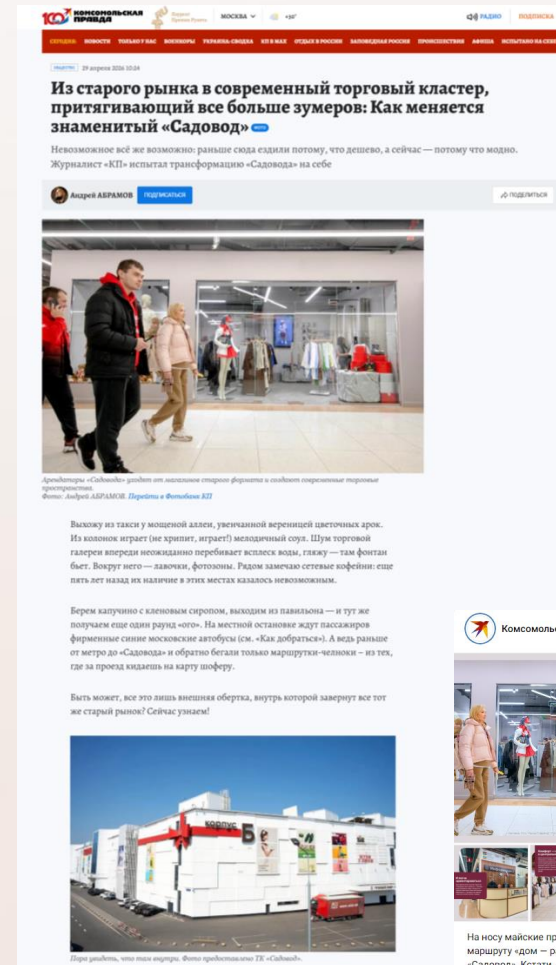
100 КОМСОМОЛЬСКАЯ ПРАВДА МОСКВА +10° РАДИО ПОДПИСКА

СЕГОДНЯ НОВОСТИ ТОЛЬКО У НАС ВОЕНКОРЫ УКРАИНА: СВОДКА КП В МАХ ОТДЫХ В РОССИИ ЗАПОВЕДНАЯ РОССИЯ ПРОИСШЕСТВИЯ АФИША ИСПЫТАНО НА СЕБЕ

ОБЩЕСТВО 29 апреля 2026 10:24

Из старого рынка в современный торговый кластер, притягивающий все больше зумеров: Как меняется знаменитый «Садовод» ФОТО

Невозможное всё же возможно: раньше сюда ездили потому, что дешево, а сейчас — потому что модно. Журналист «КП» испытал трансформацию «Садовода» на себе

Андрей АБРАМОВ ПОДПИСАТЬСЯ ПОДЕЛИТЬСЯ

Арендаторы «Садовода» уходят от магазинов старого формата и создают современные торговые пространства. Фото: Андрей АБРАМОВ. Перейти в Фотобанк КП

Выхожу из такси у мощеной аллеи, увенчанной вереницей цветочных арок. Из колонок играет (не хрипит, играет!) мелодичный соул. Шум торговой галереи впереди неожиданно перебивает всплеск воды, гляжу — там фонтан бьет. Вокруг него — лавочки, фотозоны. Рядом замечаю сетевые кофейни: еще пять лет назад их наличие в этих местах казалось невозможным.

Берем капучино с кленовым сиропом, выходим из павильона — и тут же получаем еще один раунд «ого». На местной остановке ждут пассажиров фирменные синие московские автобусы (см. «Как добраться»). А ведь раньше от метро до «Садовода» и обратно бегали только маршрутки-челноки – из тех, где за проезд кидаешь на карту шоферу.

Быть может, все это лишь внешняя обертка, внутрь которой завернут все тот же старый рынок? Сейчас узнаем!

КОРПУС Б

Пора увидеть, что там внутри. Фото предоставлено ТК «Садовод».

Комсомольс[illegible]

На носу майские пр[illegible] маршруту «дом – р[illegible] «Садовод». Кстати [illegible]